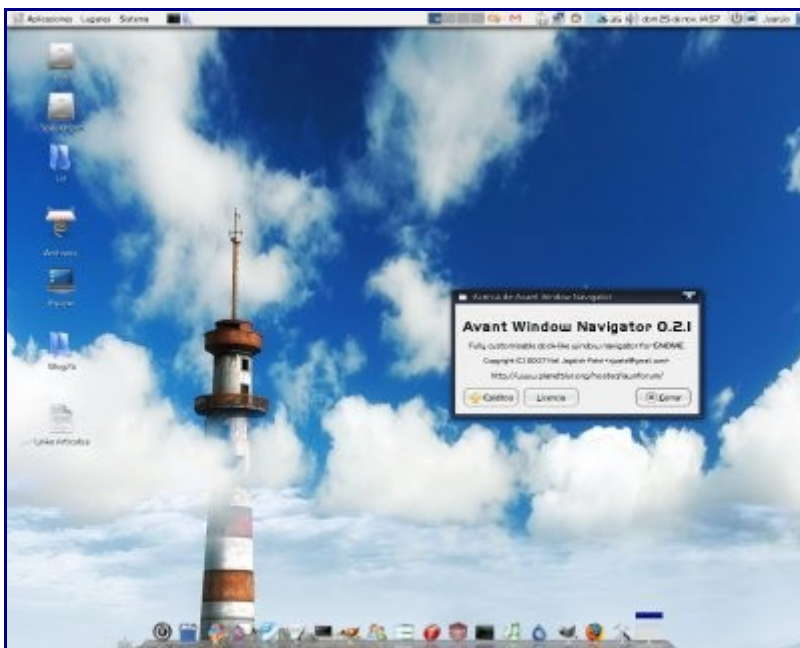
Aplicaciones Lugares Sistema

dom 25 de nov, 14:57

Acerca de Avant Window Navigator

Avant Window Navigator 0.2.1

Fully customisable dock-like window navigator for GNOME

Copyright (C) 2007 Neil Jagdish Patel <njpatel@gmail.com>

http://www.planetblur.org/hosted/awnforum/

Créditos

Licencia

Cerrar

Archivos

Equipo

Blog

Lista Articulos

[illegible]